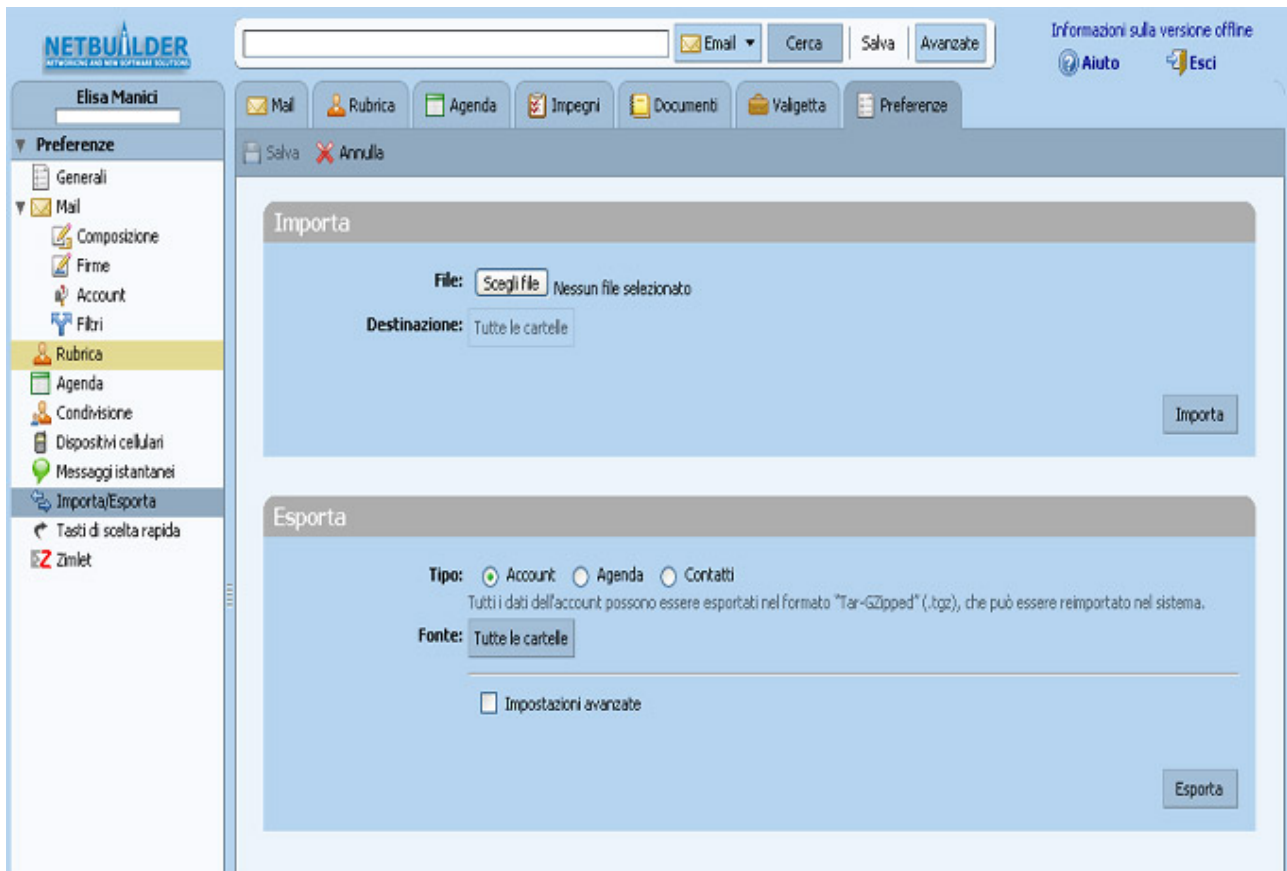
NETBUILDER
NETWORKING AND NEW SOFTWARE SOLUTIONS

Email ▾ Cerca Salva Avanzate

Informazioni sulla versione offline
Aiuto Esci

Elisa Manici

Mail Rubrica Agenda Impegni Documenti Valigetta Preferenze

Preferenze
Generali
Mail
Composizione
Firme
Account
Filtri
Rubrica
Agenda
Condivisione
Dispositivi cellulari
Messaggi istantanei
Importa/Esporta
Tasti di scelta rapida
Zimlet

Salva Annulla

Importa

File: Scegli file Nessun file selezionato
Destinazione: Tutte le cartelle

Importa

Esporta

Tipo: Account Agenda Contatti
Tutti i dati dell'account possono essere esportati nel formato "Tar-GZipped" (.tgz), che può essere reimportato nel sistema.
Fonte: Tutte le cartelle

Impostazioni avanzate

Esporta